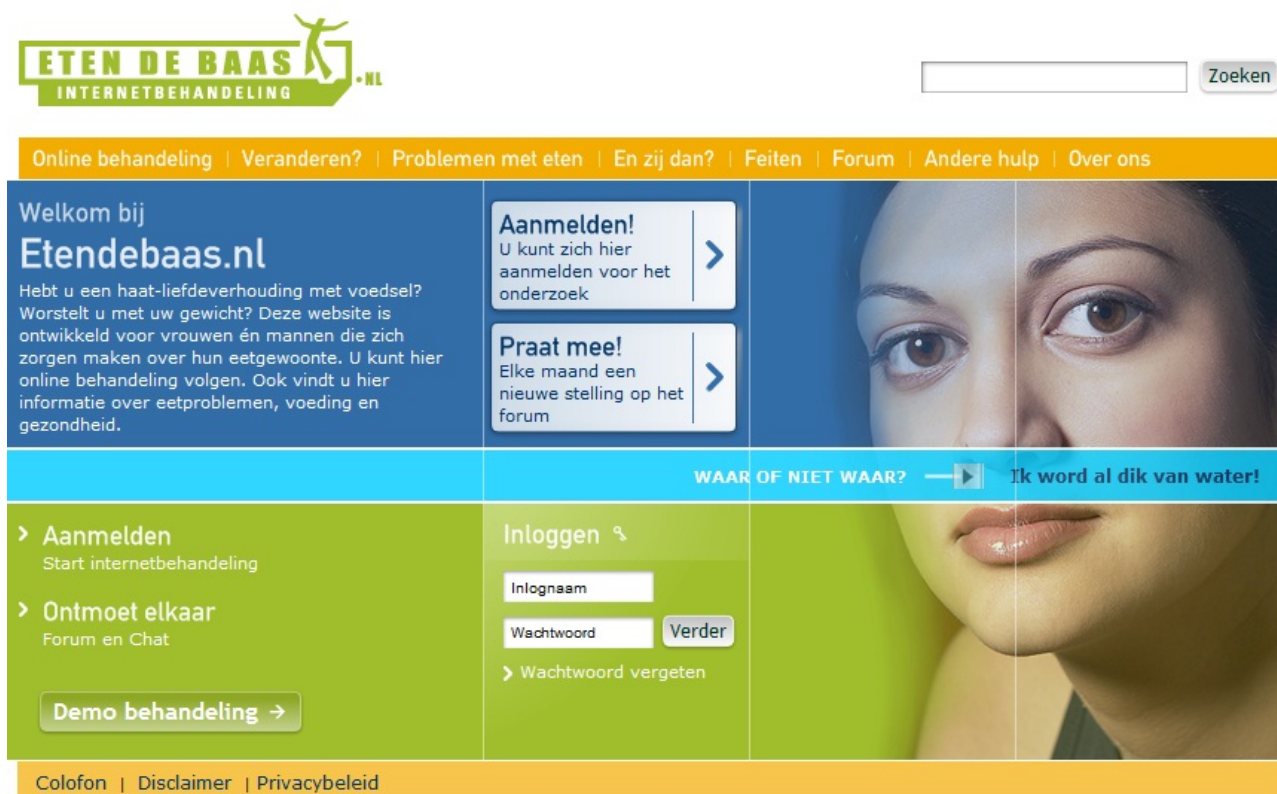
ETEN DE BAAS .NL
INTERNETBEHANDELING

Zoeken

Online behandeling | Veranderen? | Problemen met eten | En zij dan? | Feiten | Forum | Andere hulp | Over ons

Welkom bij
Etendebaas.nl
Hebt u een haat-liefdeverhouding met voedsel? Worstelt u met uw gewicht? Deze website is ontwikkeld voor vrouwen én mannen die zich zorgen maken over hun eetgewoonte. U kunt hier online behandeling volgen. Ook vindt u hier informatie over eetproblemen, voeding en gezondheid.

Aanmelden!
U kunt zich hier aanmelden voor het onderzoek

Praat mee!
Elke maand een nieuwe stelling op het forum

WAAR OF NIET WAAR? Ik word al dik van water!

Aanmelden
Start internetbehandeling

Ontmoet elkaar
Forum en Chat

Demo behandeling →

Inloggen
Inlognaam
Wachtwoord
Verder
Wachtwoord vergeten

Colofon | Disclaimer | Privacybeleid